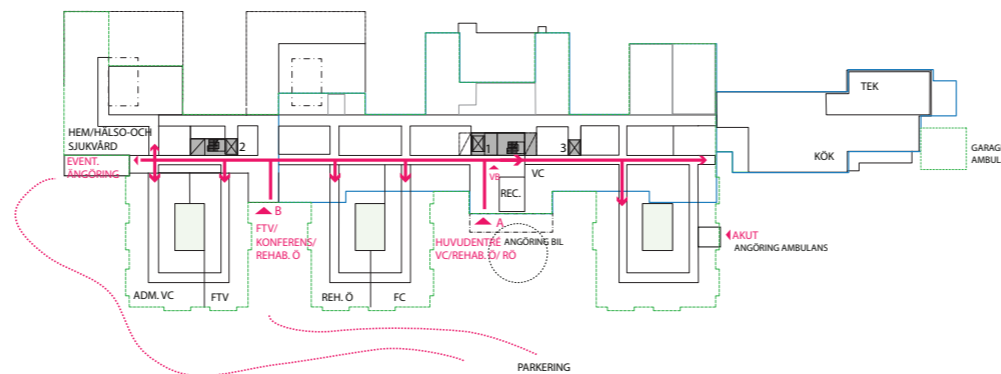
HEM/HÄLSO-OCH SJUKVÅRD

EVENT. ANGÖRING

2

1

3

TEK

KÖK

GARAG AMBUL

VB

VC

REC.

B

FTV/ KONFERENS/ REHAB. Ö

A

HUVUDENTRÉ VC/REHAB. Ö/ RÖ

ANGÖRING BIL

AKUT

ANGÖRING AMBULANS

ADM. VC

FTV

REH. Ö

FC

PARKERING